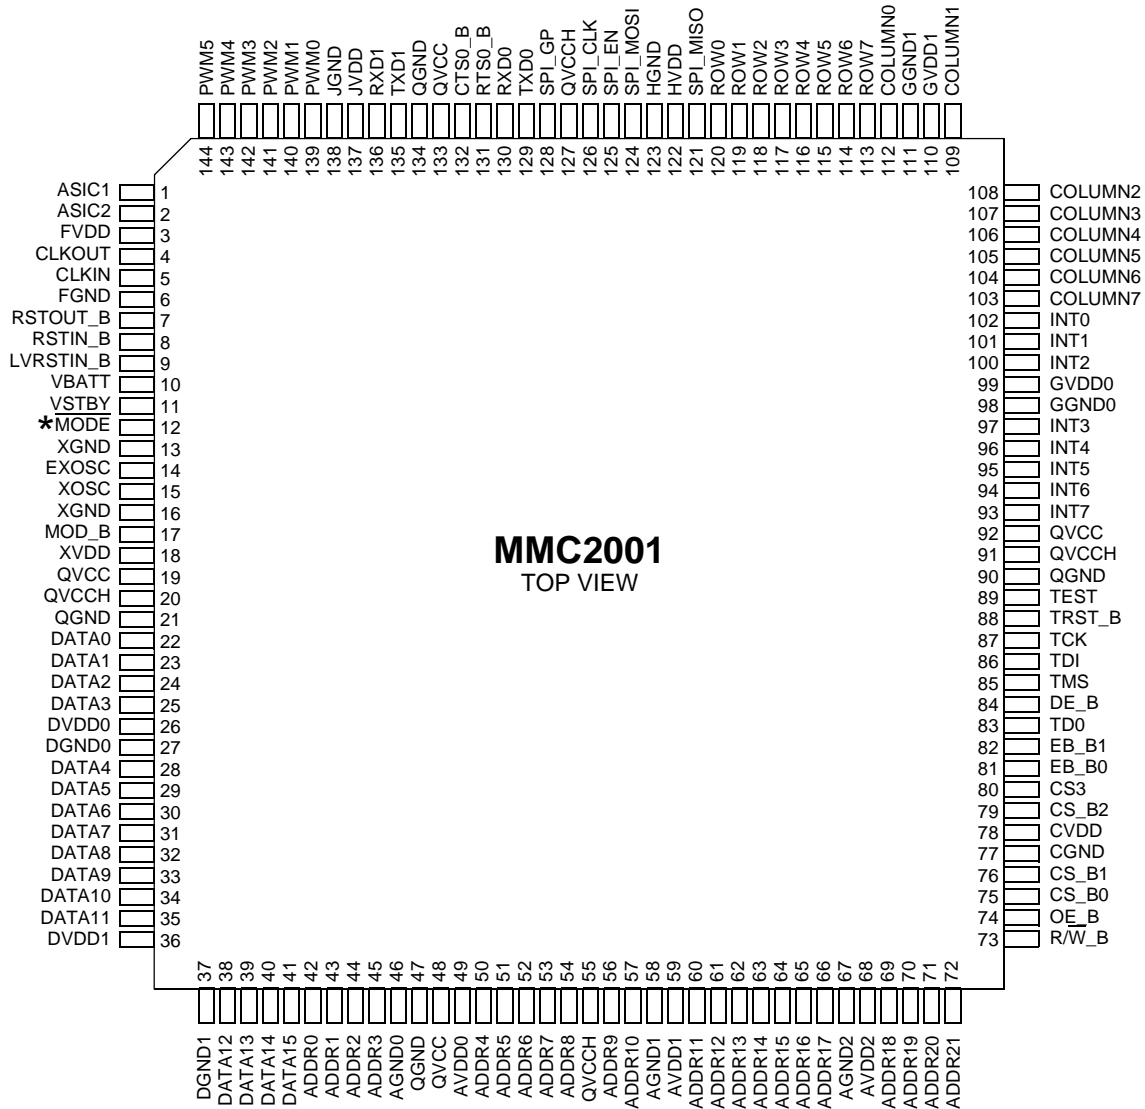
PWM5 144
PWM4 143
PWM3 142
PWM2 141
PWM1 140
PWM0 139
JGND 138
JVDD 137
RXD1 136
TXD1 135
QGND 134
QVCC 133
CTS0_B 132
RTS0_B 131
RXD0 130
TXD0 129
SPI_GP 128
QVCCH 127
SPI_CLK 126
SPI_EN 125
SPI_MOSI 124
HGND 123
HVDD 122
SPI_MISO 121
ROW0 120
ROW1 119
ROW2 118
ROW3 117
ROW4 116
ROW5 115
ROW6 114
ROW7 113
COLUMN0 112
GGND1 111
GVDD1 110
COLUMN1 109

ASIC1 1
ASIC2 2
FVDD 3
CLKOUT 4
CLKIN 5
FGND 6
RSTOUT_B 7
RSTIN_B 8
LVRSTIN_B 9
VBATT 10
VSTBY 11
*MODE 12
XGND 13
EXOSC 14
XOSC 15
XGND 16
MOD_B 17
XVDD 18
QVCC 19
QVCCH 20
QGND 21
DATA0 22
DATA1 23
DATA2 24
DATA3 25
DVDD0 26
DGND0 27
DATA4 28
DATA5 29
DATA6 30
DATA7 31
DATA8 32
DATA9 33
DATA10 34
DATA11 35
DVDD1 36

MMC2001
TOP VIEW

108 COLUMN2
107 COLUMN3
106 COLUMN4
105 COLUMN5
104 COLUMN6
103 COLUMN7
102 INT0
101 INT1
100 INT2
99 GVDD0
98 GGND0
97 INT3
96 INT4
95 INT5
94 INT6
93 INT7
92 QVCC
91 QVCCH
90 QGND
89 TEST
88 TRST_B
87 TCK
86 TDI
85 TMS
84 DE_B
83 TD0
82 EB_B1
81 EB_B0
80 CS3
79 CS_B2
78 CVDD
77 CGND
76 CS_B1
75 CS_B0
74 OE_B
73 R/W_B

37 DGND1
38 DATA12
39 DATA13
40 DATA14
41 DATA15
42 ADDR0
43 ADDR1
44 ADDR2
45 ADDR3
46 AGND0
47 QGND
48 QVCC
49 AVDD0
50 ADDR4
51 ADDR5
52 ADDR6
53 ADDR7
54 ADDR8
55 QVCCH
56 ADDR9
57 ADDR10
58 AGND1
59 AVDD1
60 ADDR11
61 ADDR12
62 ADDR13
63 ADDR14
64 ADDR15
65 ADDR16
66 ADDR17
67 AGND2
68 AVDD2
69 ADDR18
70 ADDR19
71 ADDR20
72 ADDR21